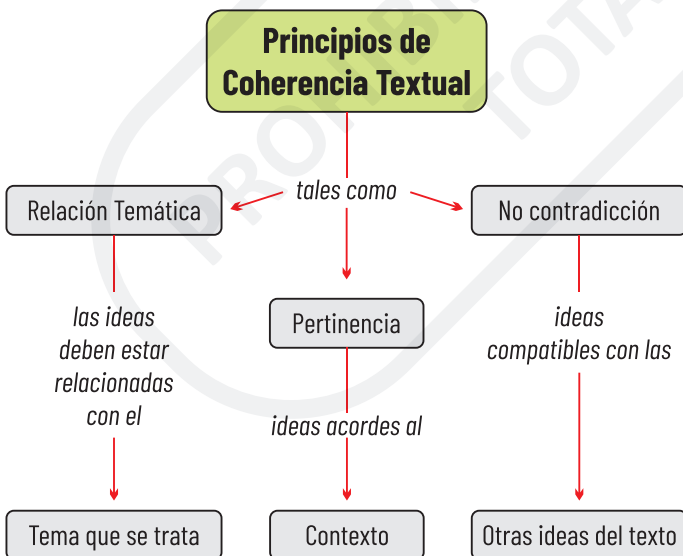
Principios de Coherencia Textual

tales como

Relación Temática

No contradicción

Pertinencia

las ideas deben estar relacionadas con el

ideas acordes al

ideas compatibles con las

Tema que se trata

Contexto

Otras ideas del texto

PROHIBIDA TOTAL